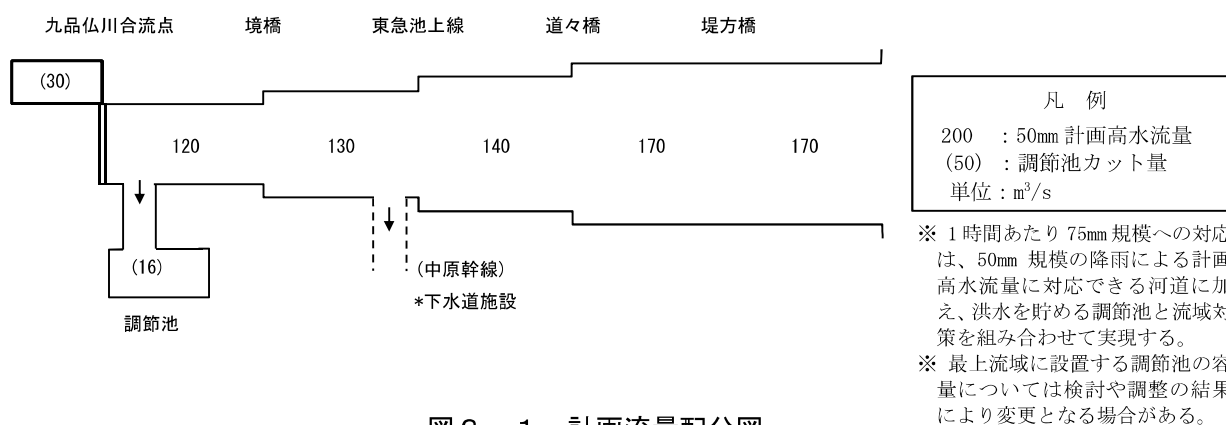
九品仏川合流点　境橋　東急池上線　道々橋　堤方橋

(30)

120　130　140　170　170

(16)

調節池

(中原幹線)
*下水道施設

凡　例
200　: 50mm 計画高水流量
(50)　: 調節池カット量
単位 : m³/s

※ 1時間あたり 75mm 規模への対応は、50mm 規模の降雨による計画高水流量に対応できる河道に加え、洪水を貯める調節池と流域対策を組み合わせて実現する。
※ 最上流域に設置する調節池の容量については検討や調整の結果により変更となる場合がある。

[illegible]